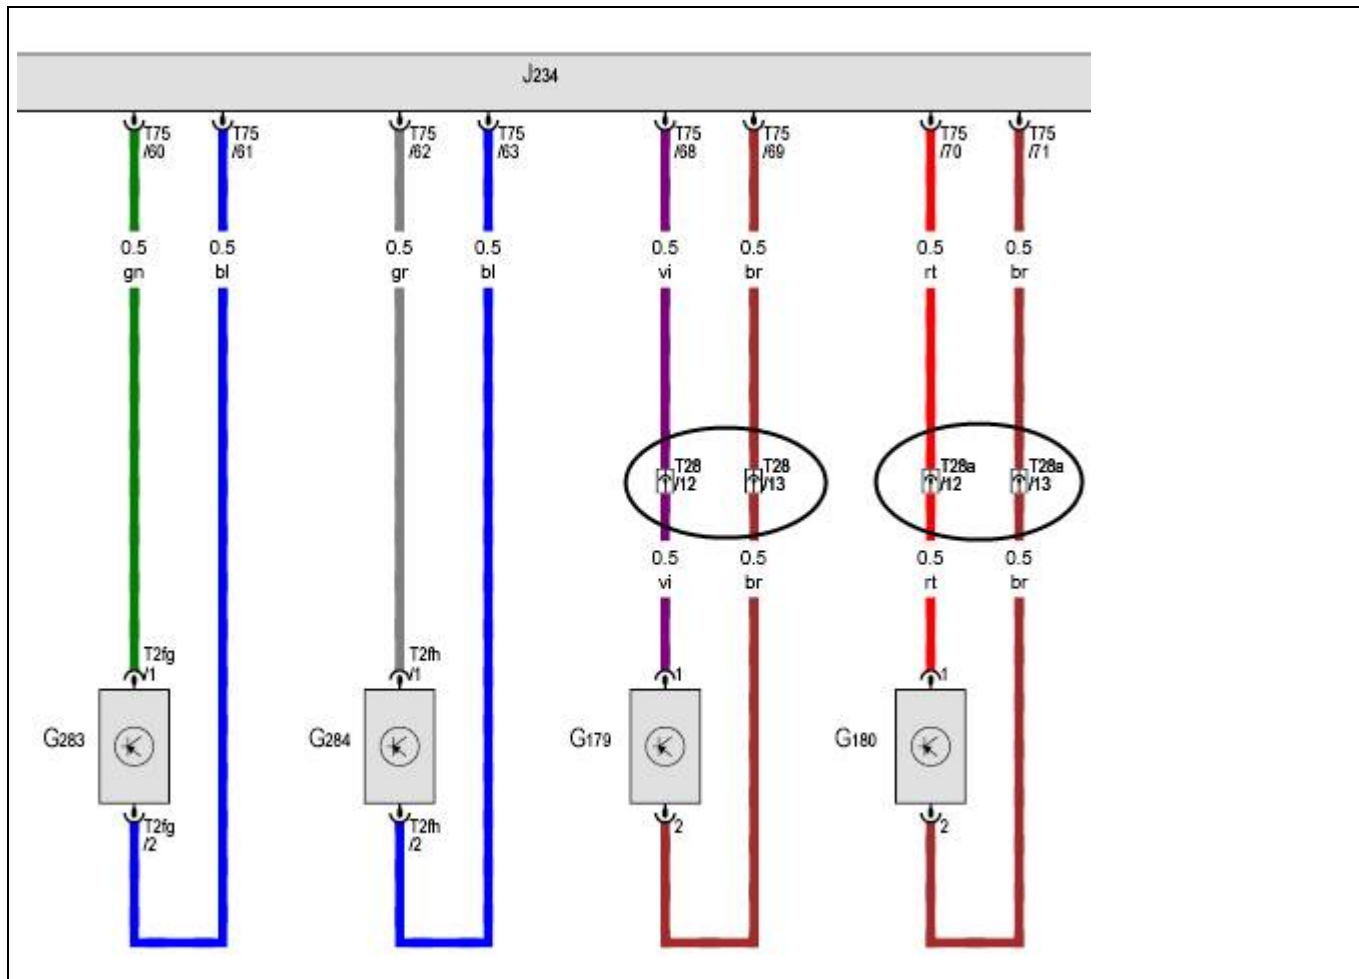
J234

T75 /60
T75 /61
T75 /62
T75 /63
T75 /68
T75 /69
T75 /70
T75 /71

0.5 gn
0.5 bl
0.5 gr
0.5 bl
0.5 vi
0.5 br
0.5 rt
0.5 br

T28 /12
T28 /13
T28a /12
T28a /13

0.5 vi
0.5 br
0.5 rt
0.5 br

T2fg /1
T2fh /1
1
1

G283
G284
G179
G180

T2fg /2
T2fh /2
2
2